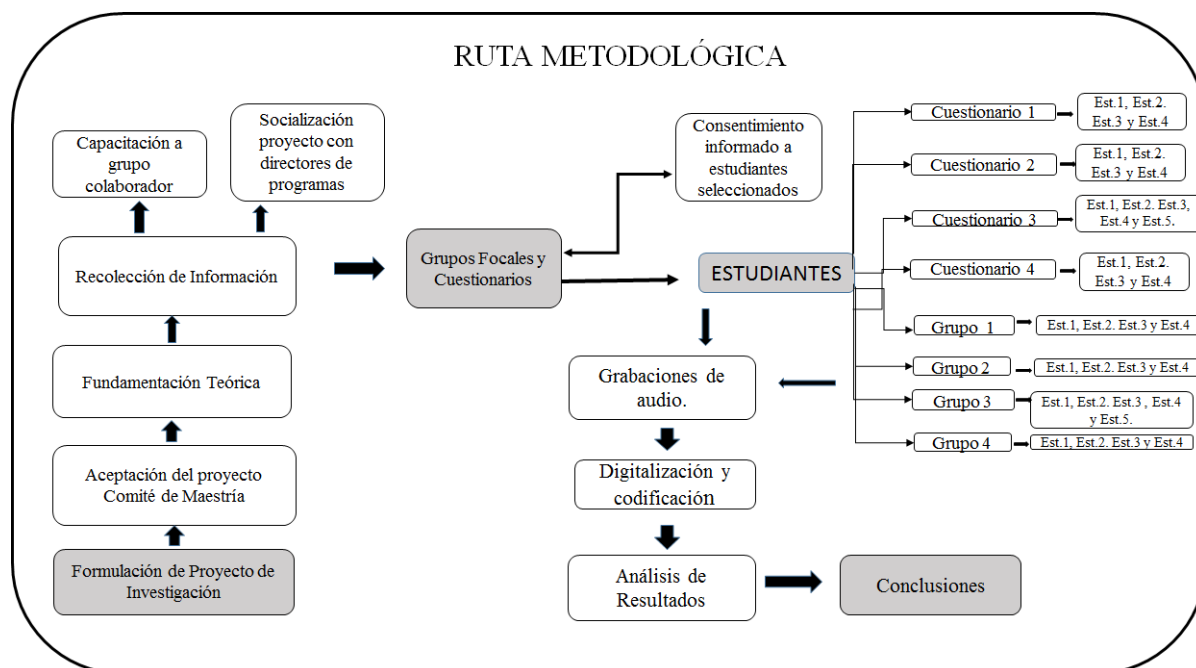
RUTA METODOLÓGICA

Capacitación a grupo colaborador

Socialización proyecto con directores de programas

Recolección de Información

Fundamentación Teórica

Aceptación del proyecto Comité de Maestría

Formulación de Proyecto de Investigación

Grupos Focales y Cuestionarios

Consentimiento informado a estudiantes seleccionados

ESTUDIANTES

Grabaciones de audio.

Digitalización y codificación

Análisis de Resultados

Conclusiones

Cuestionario 1
Est.1, Est.2. Est.3 y Est.4

Cuestionario 2
Est.1, Est.2. Est.3 y Est.4

Cuestionario 3
Est.1, Est.2. Est.3, Est.4 y Est.5.

Cuestionario 4
Est.1, Est.2. Est.3 y Est.4

Grupo 1
Est.1, Est.2. Est.3 y Est.4

Grupo 2
Est.1, Est.2. Est.3 y Est.4

Grupo 3
Est.1, Est.2. Est.3 , Est.4 y Est.5.

Grupo 4
Est.1, Est.2. Est.3 y Est.4